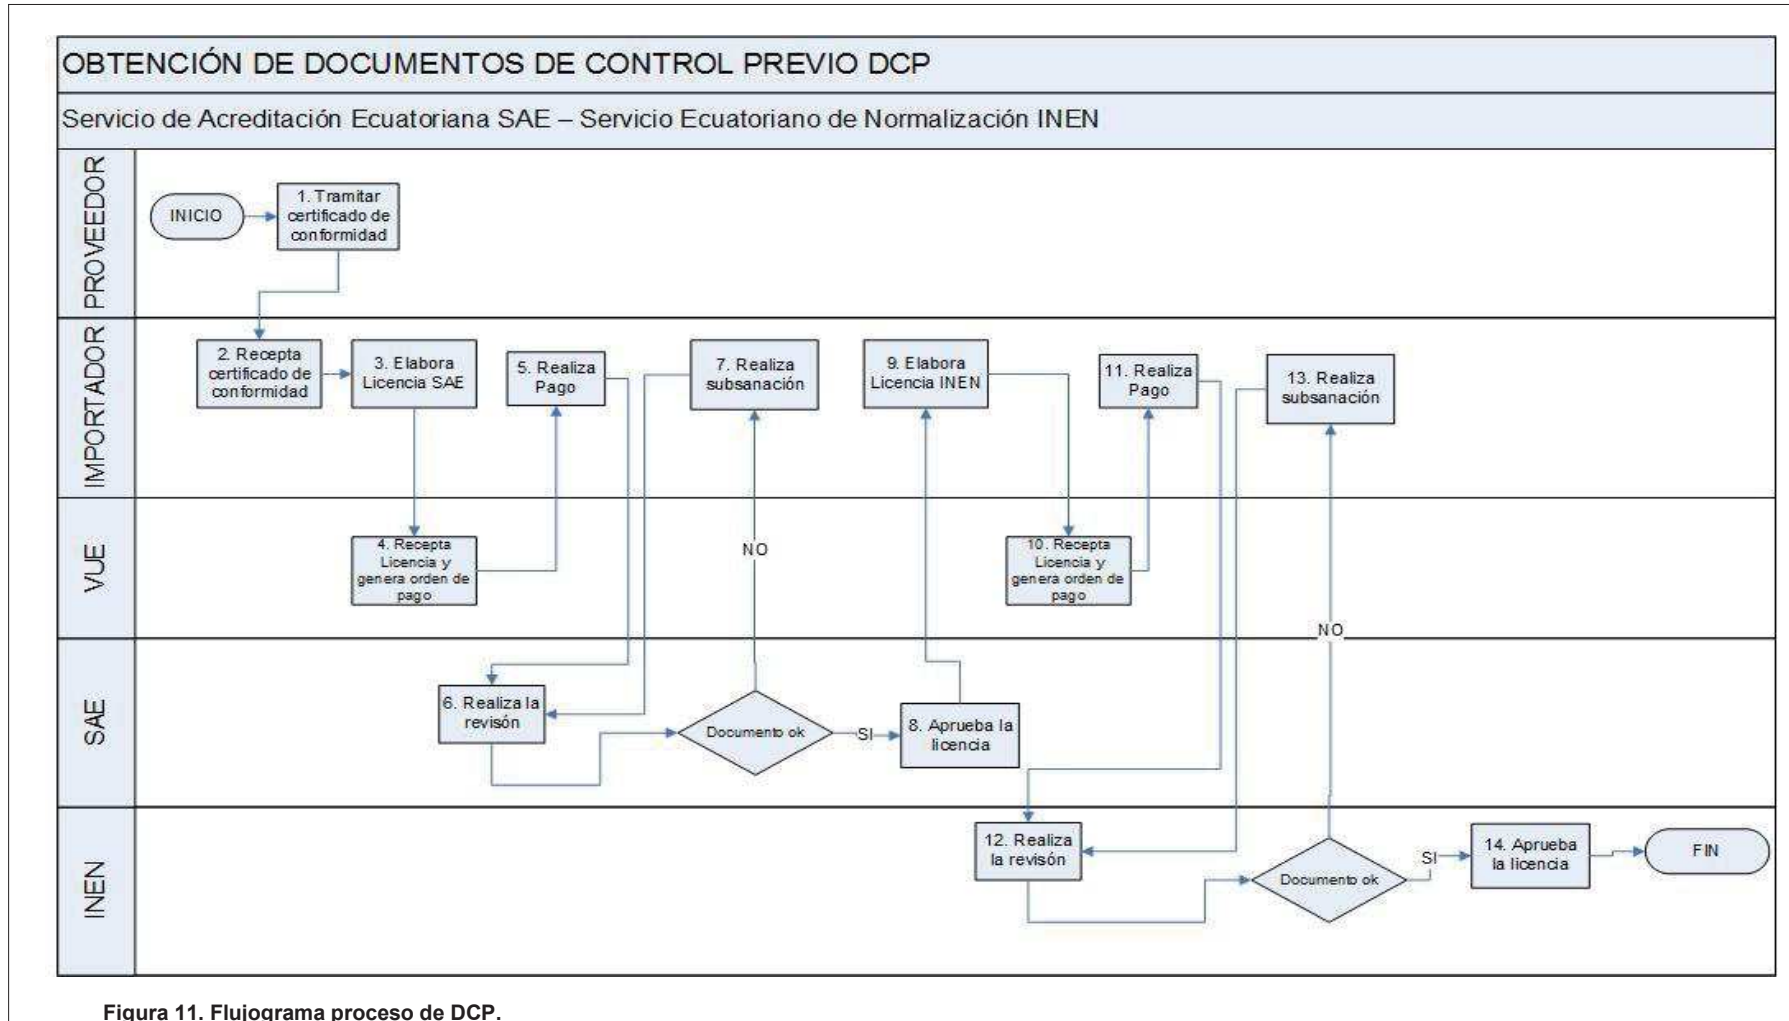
OBTENCIÓN DE DOCUMENTOS DE CONTROL PREVIO DCP

Servicio de Acreditación Ecuatoriana SAE – Servicio Ecuatoriano de Normalización INEN

PROVEEDOR

INICIO

1. Tramitar certificado de conformidad

IMPORTADOR

2. Recepta certificado de conformidad

3. Elabora Licencia SAE

5. Realiza Pago

7. Realiza subsanación

9. Elabora Licencia INEN

11. Realiza Pago

13. Realiza subsanación

VUE

4. Recepta Licencia y genera orden de pago

NO

10. Recepta Licencia y genera orden de pago

NO

SAE

6. Realiza la revisión

Documento ok

SI

8. Aprueba la licencia

INEN

12. Realiza la revisión

Documento ok

SI

14. Aprueba la licencia

FIN

Figura 11. Flujograma proceso de DCP.